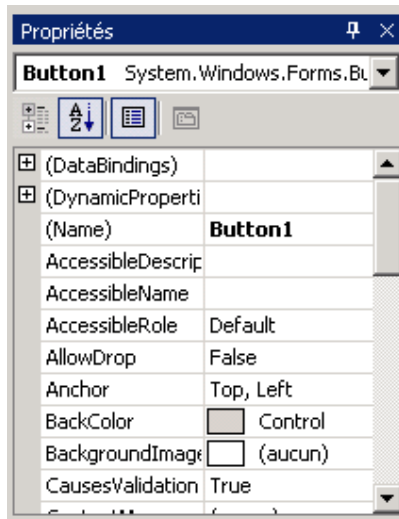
Propriétés

Button1 System.Windows.Forms.Bu

| | |
|---|---|
| (DataBindings) | |
| (DynamicProperti | |
| (Name) | **Button1** |
| AccessibleDescrip | |
| AccessibleName | |
| AccessibleRole | Default |
| AllowDrop | False |
| Anchor | Top, Left |
| BackColor | Control |
| BackgroundImage | (aucun) |
| CausesValidation | True |
| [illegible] | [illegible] |